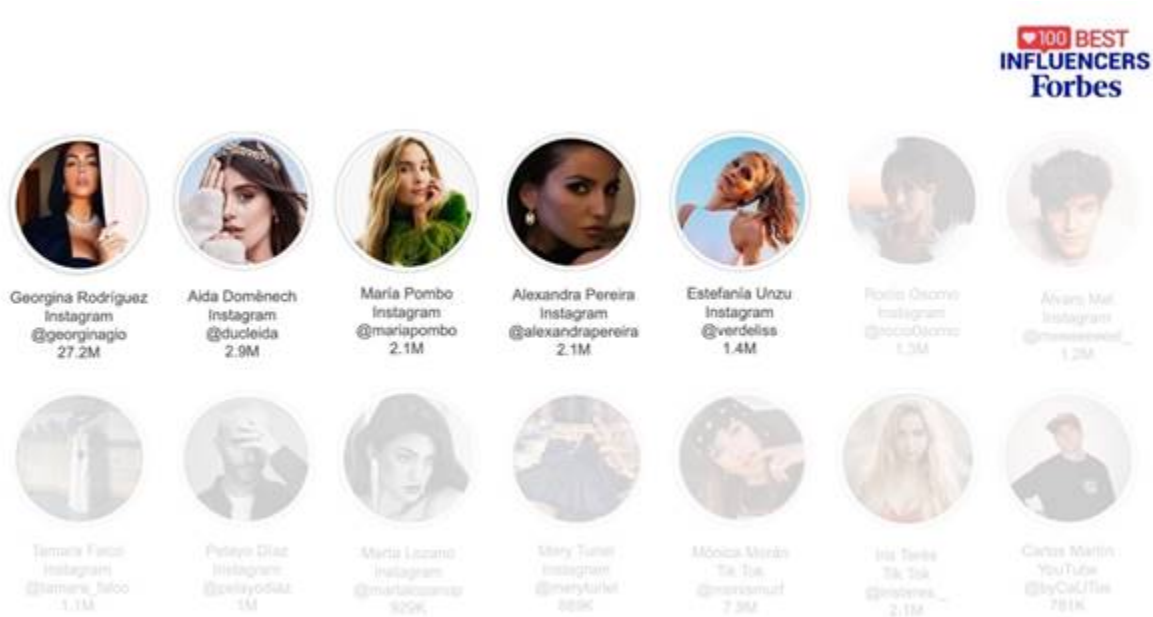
100 BEST
INFLUENCERS
Forbes

Georgina Rodríguez
Instagram
@georginagio
27.2M

Aida Domènech
Instagram
@dulceida
2.9M

María Pombo
Instagram
@mariapombo
2.1M

Alexandra Pereira
Instagram
@alexandrapereira
2.1M

Estefanía Unzu
Instagram
@verdeliss
1.4M

Rocío Osorno
Instagram
@rocioOsorno
1.3M

Álvaro Mel
Instagram
@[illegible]
1.2M

Tamara Falcó
Instagram
@tamara_falco
1.1M

Pelayo Díaz
Instagram
@pelayodiaz
1M

María Lozano
Instagram
@marialozanop
929K

Mery Turiel
Instagram
@meryturiel
888K

Mónica Morán
Tik Tok
@monismurf
7.3M

Iris Tarés
Tik Tok
@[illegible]
2.1M

Carlos Marlon
YouTube
@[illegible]
781K